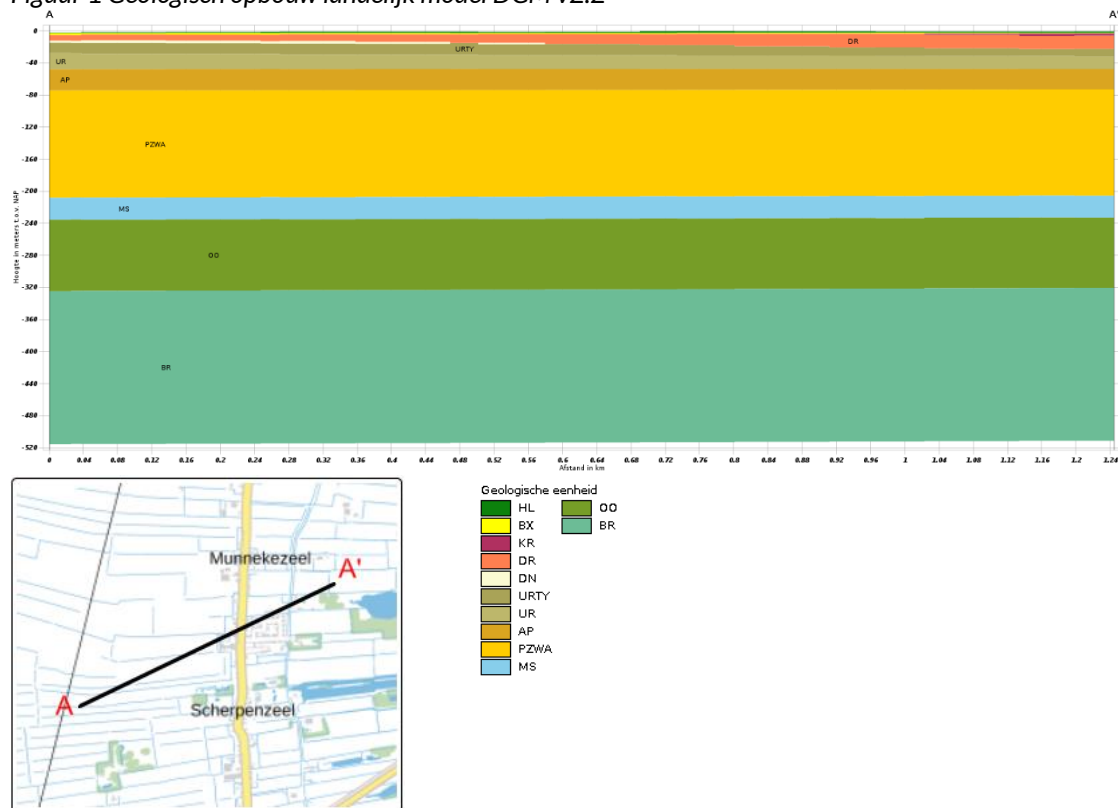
Figuur 1 Geologisch opbouw landelijk model DGM v2.2

A

A'

0
-40
-80
-120
-160
-200
-240
-280
-320
-360
-400
-440
-480
-520

Hoogte in meters t.o.v. NAP

DR
URTY
UR
AP
PZWA
MS
OO
BR

0 0.04 0.08 0.12 0.16 0.2 0.24 0.28 0.32 0.36 0.4 0.44 0.48 0.52 0.56 0.6 0.64 0.68 0.72 0.76 0.8 0.84 0.88 0.92 0.96 1 1.04 1.08 1.12 1.16 1.2 1.24

Afstand in km

Munnekezeel
A'
A
Scherpenzeel

Geologische eenheid
HL
BX
KR
DR
DN
URTY
UR
AP
PZWA
MS
OO
BR